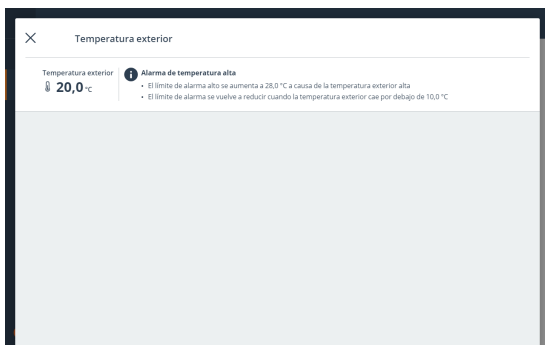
Temperatura exterior

Temperatura exterior
20,0 °C

Alarma de temperatura alta
• El límite de alarma alto se aumenta a 28,0 °C a causa de la temperatura exterior alta
• El límite de alarma se vuelve a reducir cuando la temperatura exterior cae por debajo de 10,0 °C